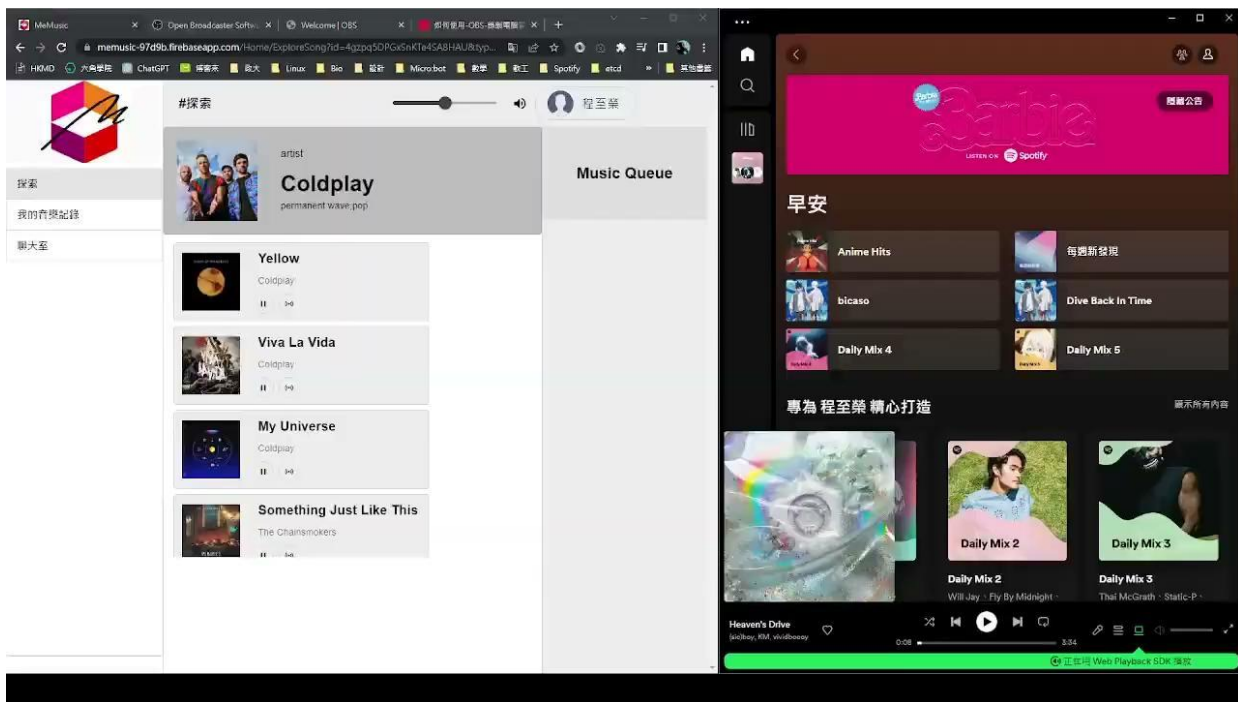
MeMusic × Open Broadcaster Softw × Welcome | OBS × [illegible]-OBS-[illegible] × +

memusic-97d9b.firebaseapp.com/Home/ExploreSong?id=4gzpq5DPGxSnKTe4SA8HAU&typ...

HKMD 六角學院 ChatGPT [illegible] 政大 Linux Bio 設計 Micro:bit 教學 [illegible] Spotify etcd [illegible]

#探索

程至榮

探索
我的音樂記錄
聊天室

artist
Coldplay
permanent wave,pop

Music Queue

Yellow
Coldplay

Viva La Vida
Coldplay

My Universe
Coldplay

Something Just Like This
The Chainsmokers

Barbie
LISTEN ON Spotify
隱藏公告

早安

Anime Hits
每週新發現
bicaso
Dive Back In Time
Daily Mix 4
Daily Mix 5

專為 程至榮 精心打造
顯示所有內容

Daily Mix 2
Daily Mix 2
Will Jay・Fly By Midnight

Daily Mix 3
Daily Mix 3
Thai McGrath・Static-P・

Heaven's Drive
(sic)boy, KM, vividboooy
0:08
3:34

正在用 Web Playback SDK 播放